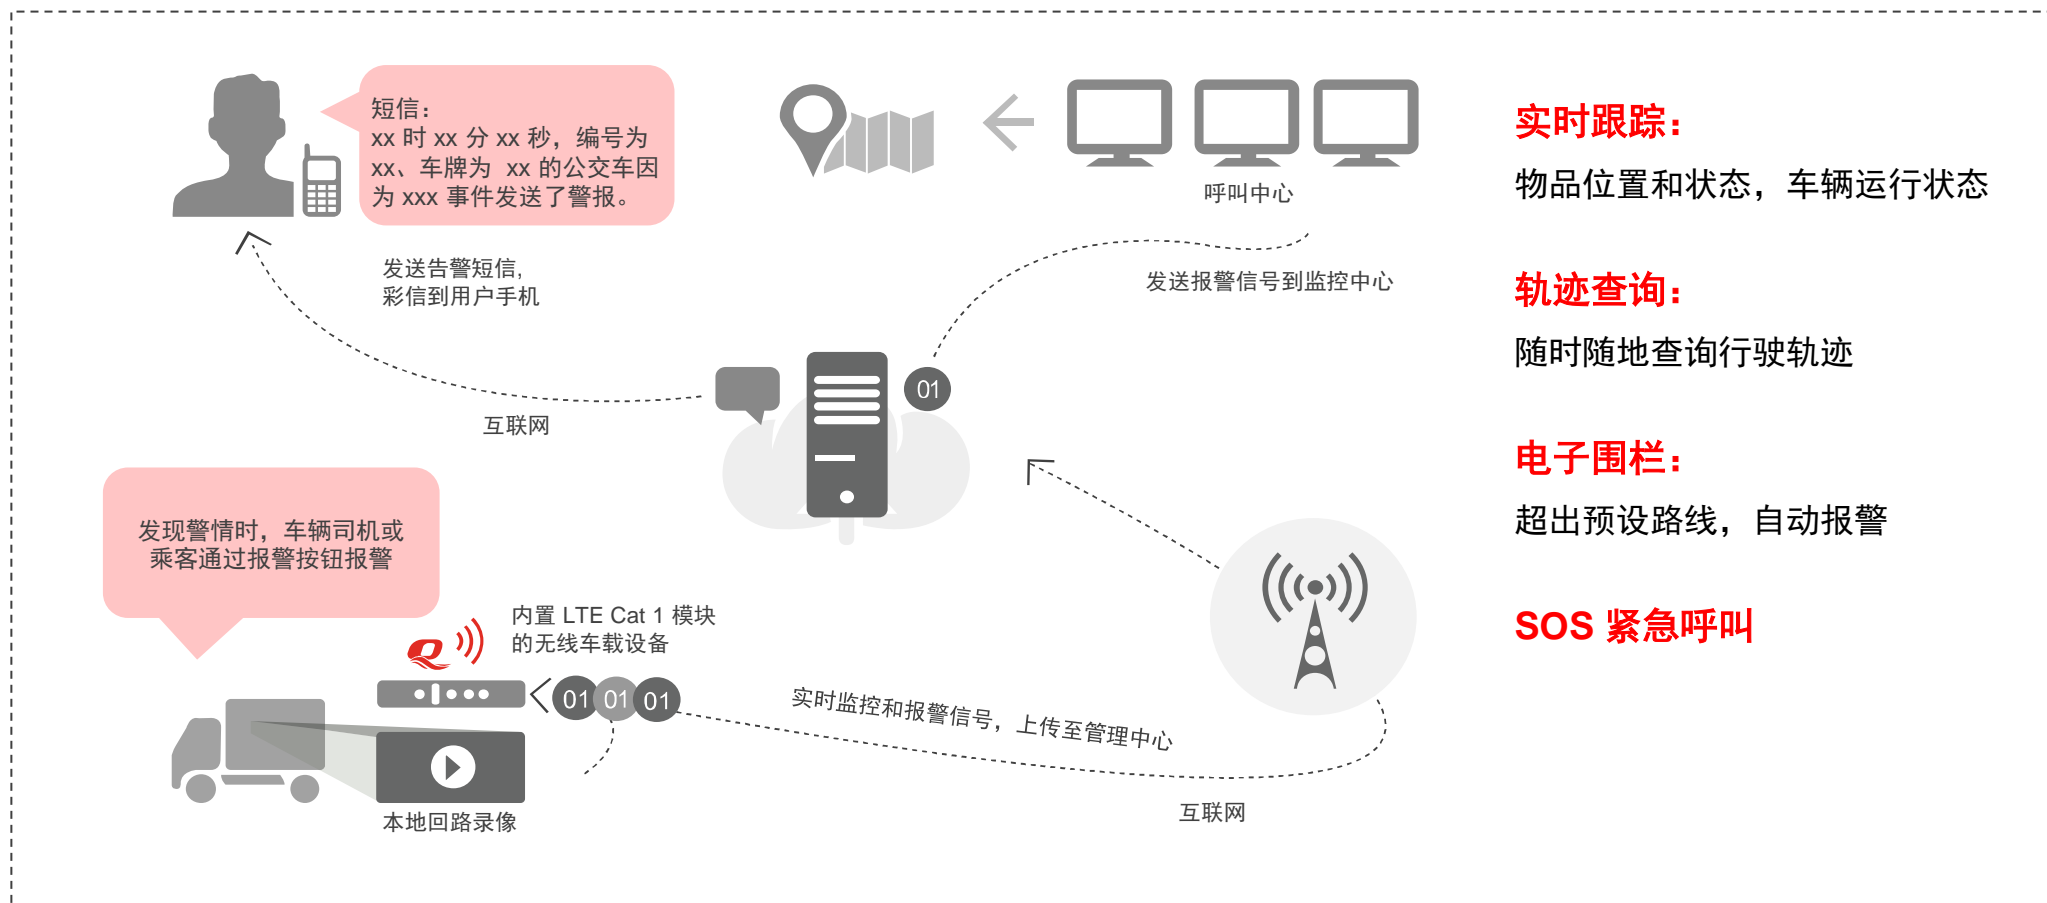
短信：
xx 时 xx 分 xx 秒，编号为 xx、车牌为 xx 的公交车因为 xxx 事件发送了警报。

呼叫中心

发送告警短信，
彩信到用户手机

发送报警信号到监控中心

01

互联网

发现警情时，车辆司机或乘客通过报警按钮报警

内置 LTE Cat 1 模块的无线车载设备

01 01 01

实时监控和报警信号，上传至管理中心

本地回路录像

互联网

实时跟踪：
物品位置和状态，车辆运行状态

轨迹查询：
随时随地查询行驶轨迹

电子围栏：
超出预设路线，自动报警

SOS 紧急呼叫